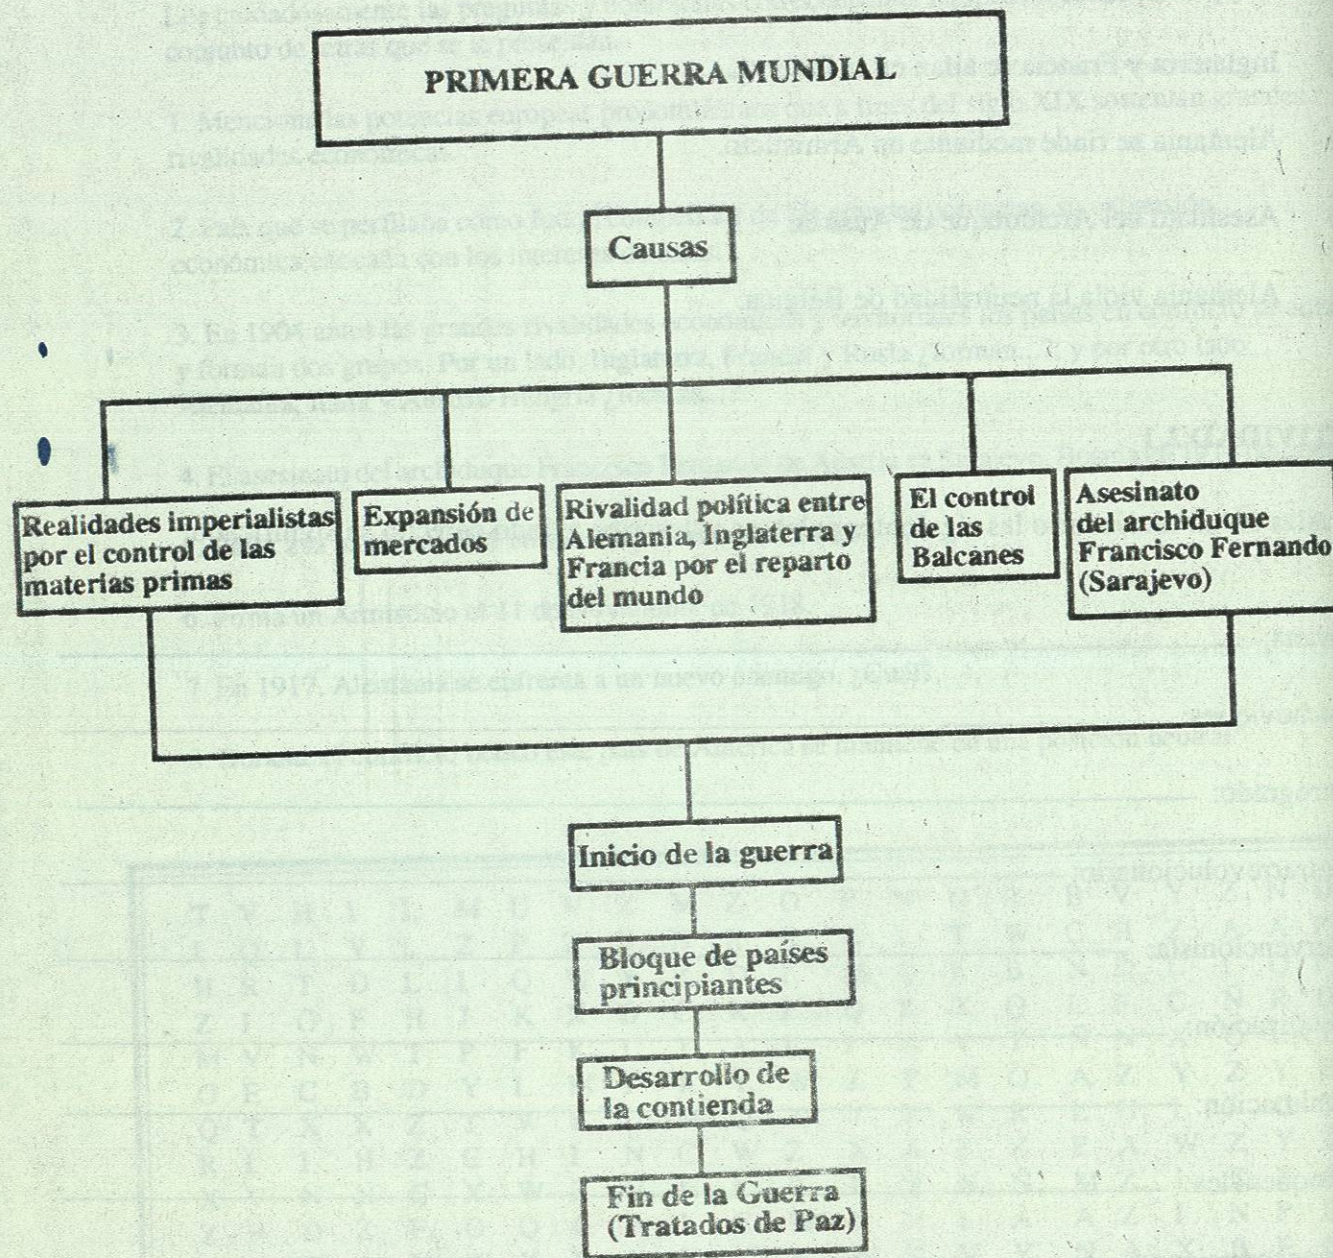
PRIMERA GUERRA MUNDIAL

Causas

Realidades imperialistas por el control de las materias primas

Expansión de mercados

Rivalidad política entre Alemania, Inglaterra y Francia por el reparto del mundo

El control de las Balcanes

Asesinato del archiduque Francisco Fernando (Sarajevo)

Inicio de la guerra

Bloque de países principiantes

Desarrollo de la contienda

Fin de la Guerra (Tratados de Paz)